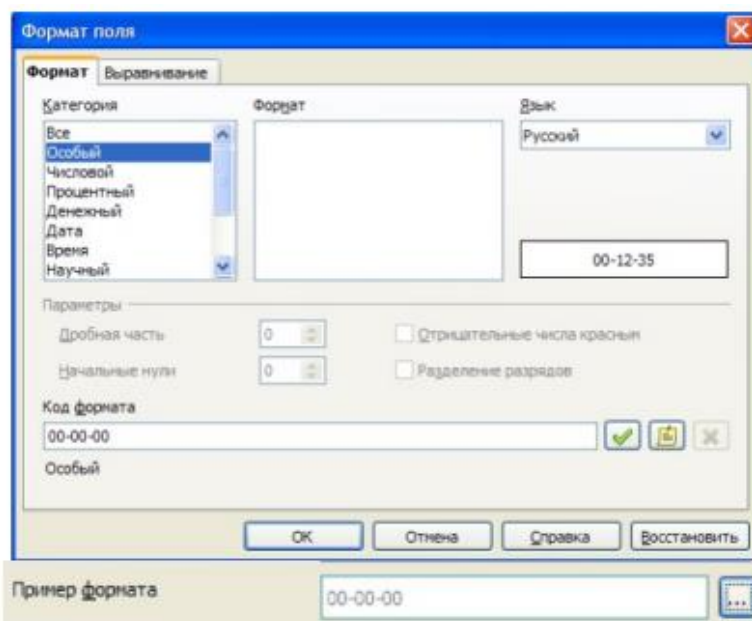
Формат поля

Формат | Выравнивание

Категория
Все
Особый
Числовой
Процентный
Денежный
Дата
Время
Научный

Формат

Язык
Русский

00-12-35

Параметры
Дробная часть 0
Начальные нули 0
Отрицательные числа красным
Разделение разрядов

Код формата
00-00-00
Особый

OK | Отмена | Справка | Восстановить

Пример формата 00-00-00 ...